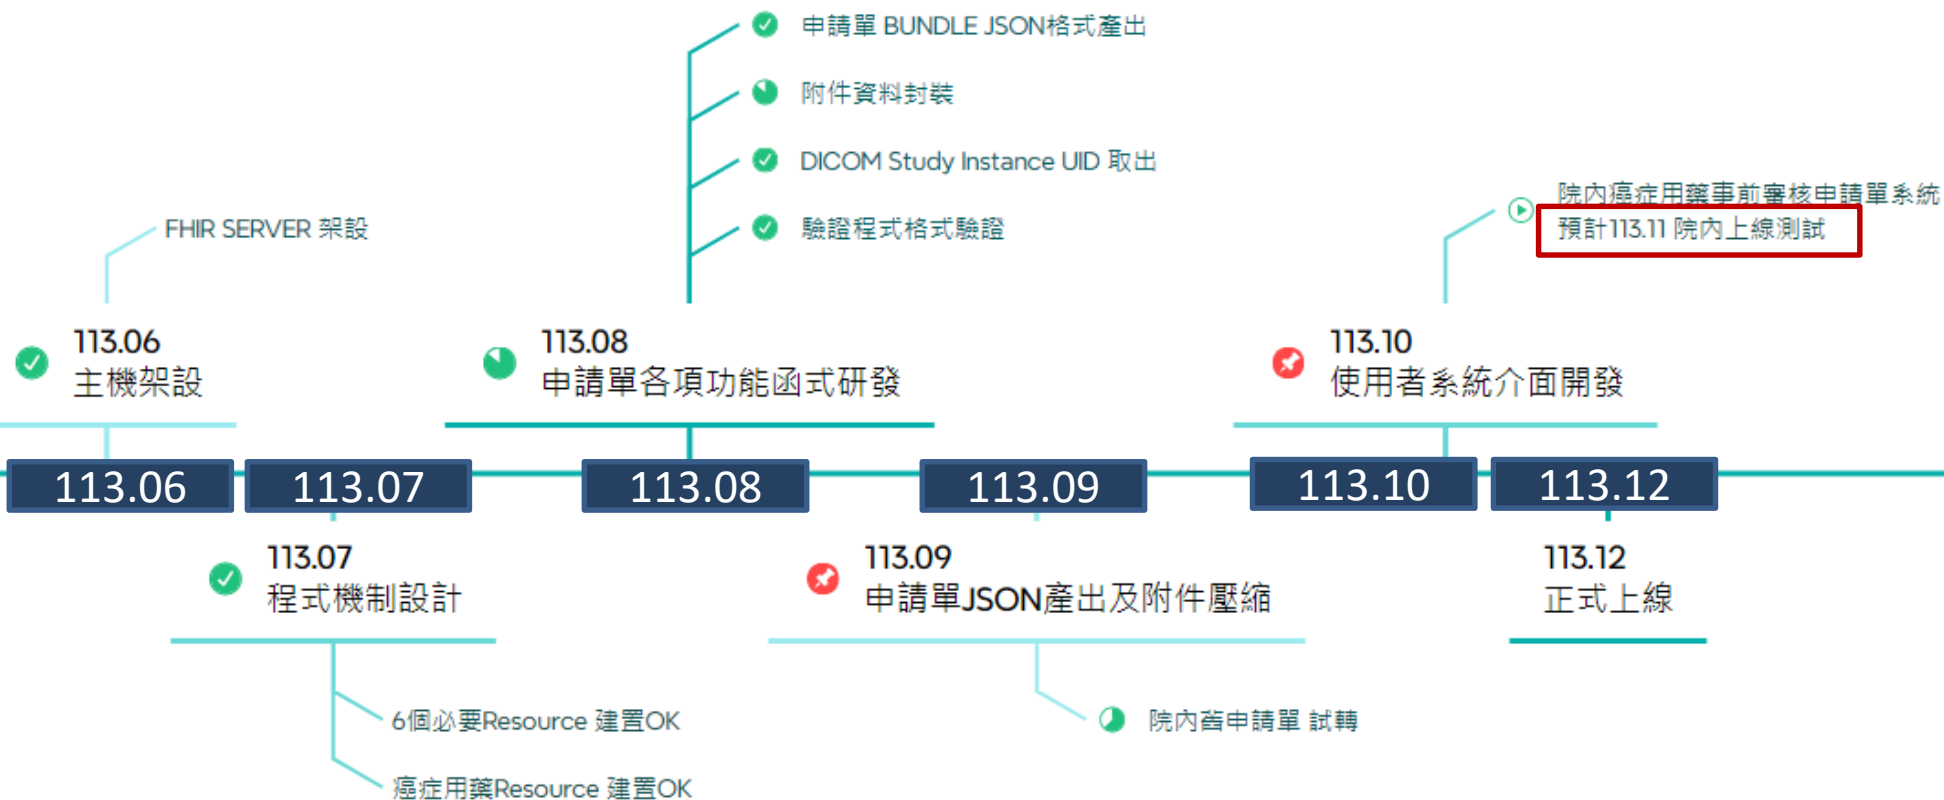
申請單 BUNDLE JSON格式產出

附件資料封裝

DICOM Study Instance UID 取出

驗證程式格式驗證

FHIR SERVER 架設

院內癌症用藥事前審核申請單系統
預計113.11 院內上線測試

113.06
主機架設

113.08
申請單各項功能函式研發

113.10
使用者系統介面開發

113.06

113.07

113.08

113.09

113.10

113.12

113.07
程式機制設計

113.09
申請單JSON產出及附件壓縮

113.12
正式上線

6個必要Resource 建置OK

癌症用藥Resource 建置OK

院內舊申請單 試轉